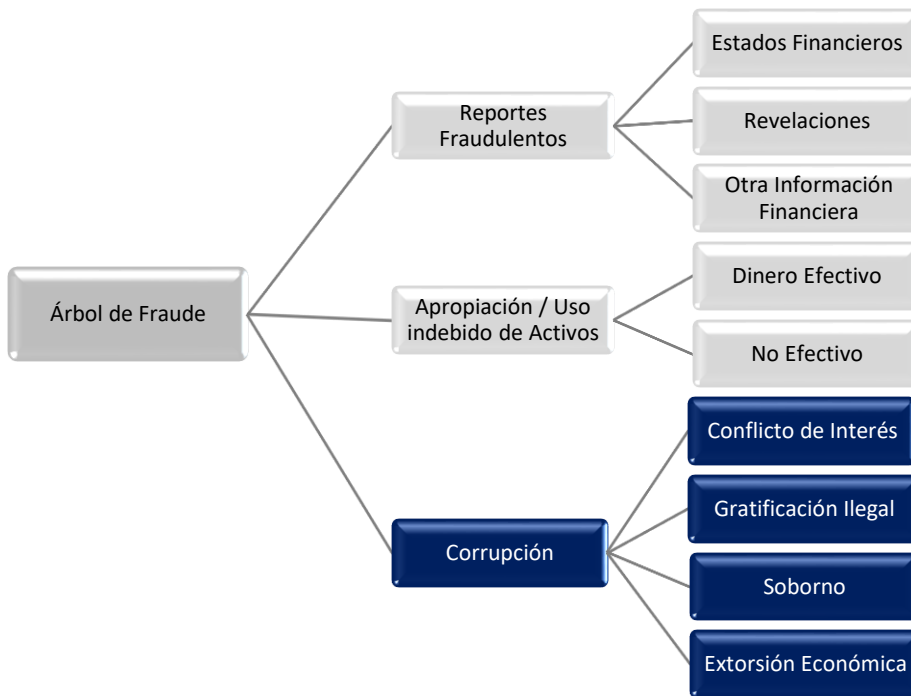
Árbol de Fraude

Reportes Fraudulentos

Estados Financieros

Revelaciones

Otra Información Financiera

Apropiación / Uso indebido de Activos

Dinero Efectivo

No Efectivo

Corrupción

Conflicto de Interés

Gratificación Ilegal

Soborno

Extorsión Económica